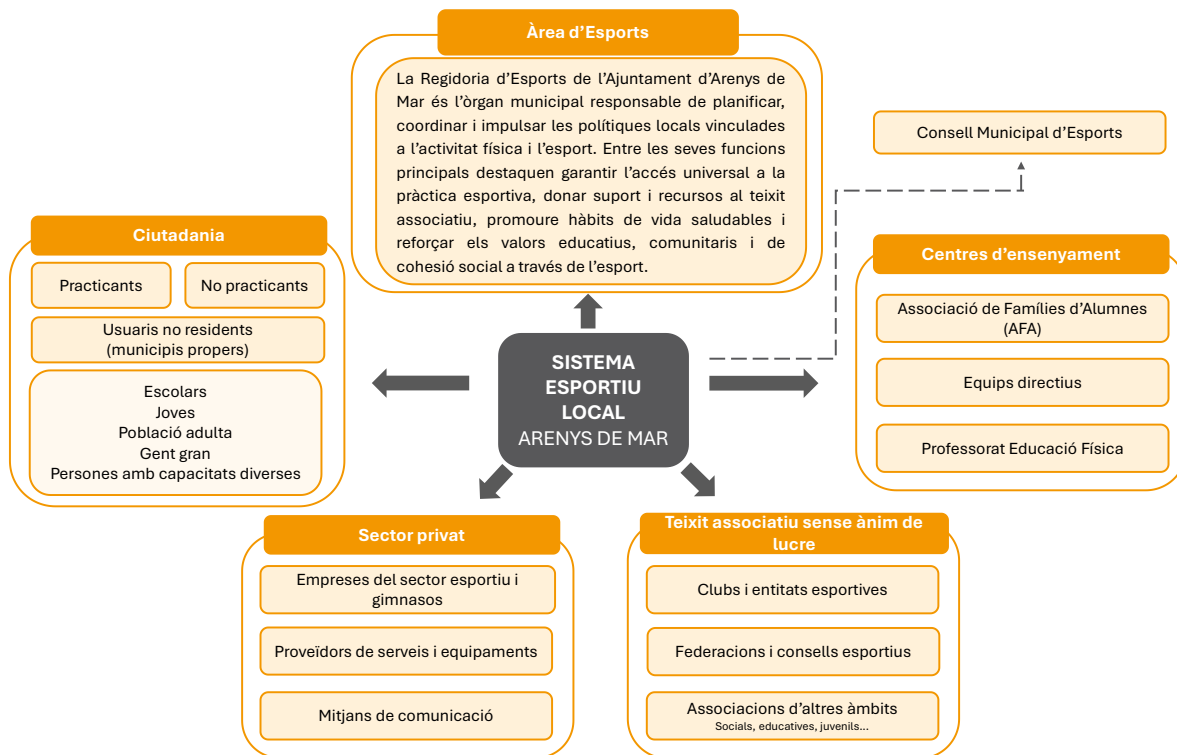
Àrea d'Esports

La Regidoria d'Esports de l'Ajuntament d'Arenys de Mar és l'òrgan municipal responsable de planificar, coordinar i impulsar les polítiques locals vinculades a l'activitat física i l'esport. Entre les seves funcions principals destaquen garantir l'accés universal a la pràctica esportiva, donar suport i recursos al teixit associatiu, promoure hàbits de vida saludables i reforçar els valors educatius, comunitaris i de cohesió social a través de l'esport.

Consell Municipal d'Esports

Ciutadania

Practicants

No practicants

Usuaris no residents (municipis propers)

Escolars
Joves
Població adulta
Gent gran
Persones amb capacitats diverses

SISTEMA ESPORTIU LOCAL
ARENYS DE MAR

Centres d'ensenyament

Associació de Famílies d'Alumnes (AFA)

Equips directius

Professorat Educació Física

Sector privat

Empreses del sector esportiu i gimnasos

Proveïdors de serveis i equipaments

Mitjans de comunicació

Teixit associatiu sense ànim de lucre

Clubs i entitats esportives

Federacions i consells esportius

Associacions d'altres àmbits
Socials, educatives, juvenils...